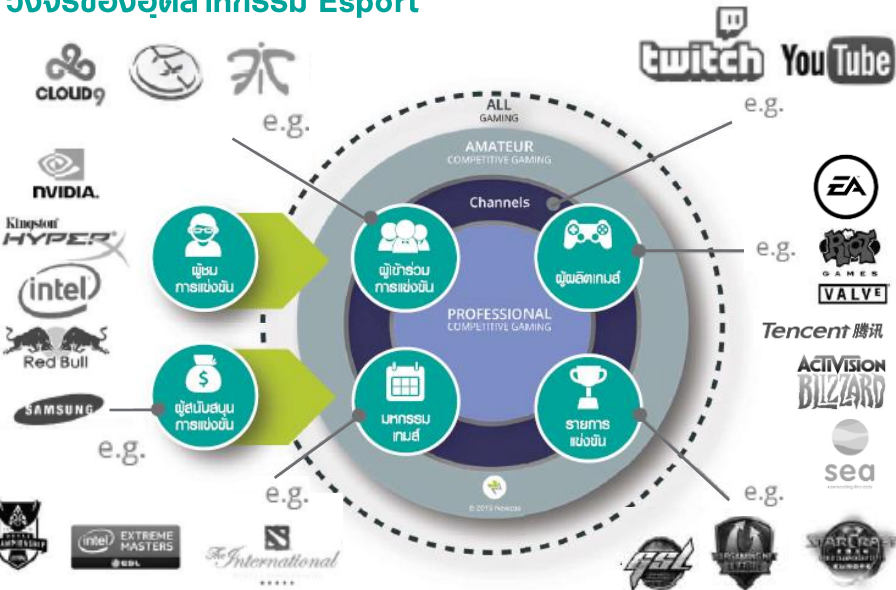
วงจรของอุตสาหกรรม Esport

CLOUD9

e.g.

twitch YouTube

e.g.

ALL GAMING

AMATEUR COMPETITIVE GAMING

Channels

NVIDIA.

Kingston HYPER

intel

Red Bull

ผู้ชมการแข่งขัน

ผู้เข้าร่วมการแข่งขัน

ผู้ผลิตเกมส์

e.g.

EA

RIOT GAMES

VALVE

Tencent 腾讯

ACTIVISION BLIZZARD

sea

PROFESSIONAL COMPETITIVE GAMING

ผู้สนับสนุนการแข่งขัน

SAMSUNG

e.g.

มหกรรมเกมส์

รายการแข่งขัน

e.g.

e.g.

© 2015 Newzoo

intel EXTREME MASTERS ESL

The International

GSL

STARCRAFT